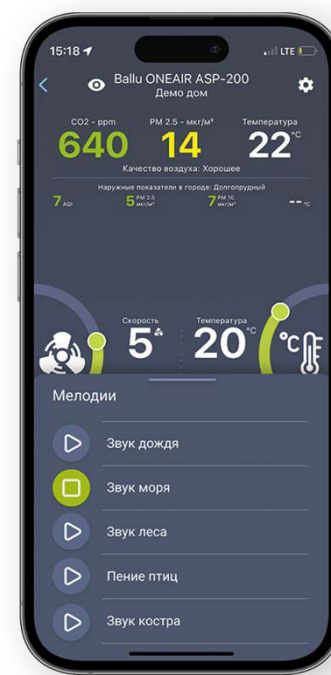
15:18
LTE

Ballu ONEAIR ASP-200
Демо дом

CO2 - ppm
640

PM 2.5 - мкг/м³
14

Температура
22 °C

Качество воздуха: Хорошее

Наружные показатели в городе: Долгопрудный

7 AQI

5 PM 2.5 мкг/м³

7 PM 10 мкг/м³

-- °C

Скорость
5

Температура
20 °C

Мелодии

Звук дождя

Звук моря

Звук леса

Пение птиц

Звук костра